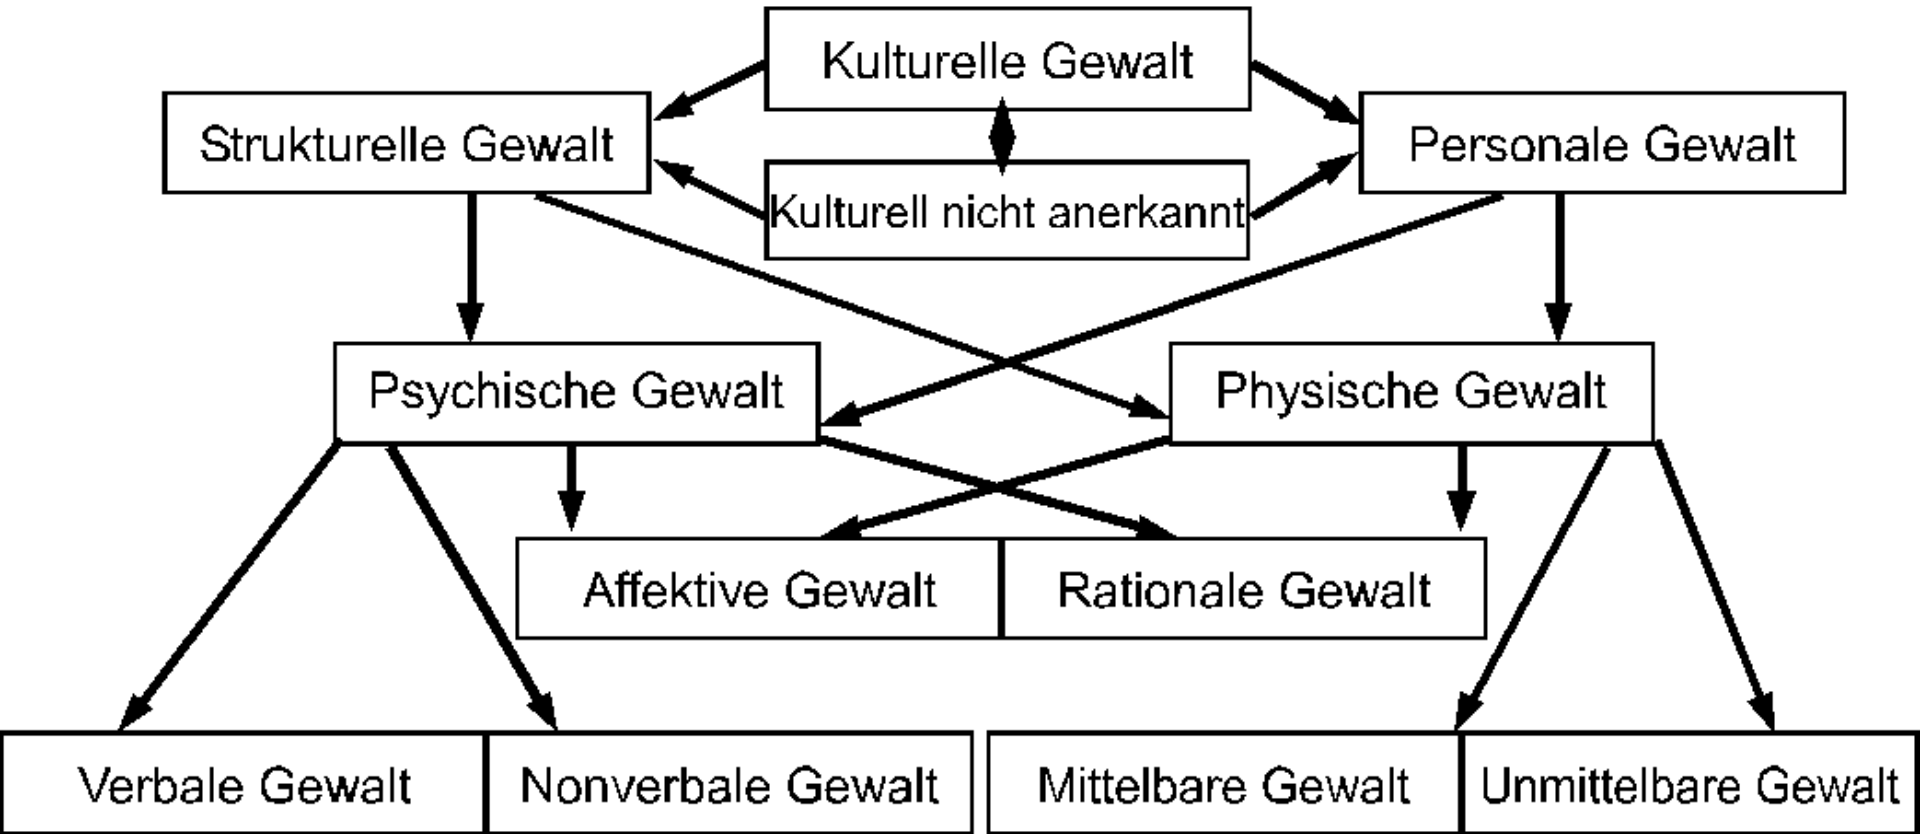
Kulturelle Gewalt

Strukturelle Gewalt

Kulturell nicht anerkannt

Personale Gewalt

Psychische Gewalt

Physische Gewalt

Affektive Gewalt

Rationale Gewalt

Verbale Gewalt

Nonverbale Gewalt

Mittelbare Gewalt

Unmittelbare Gewalt